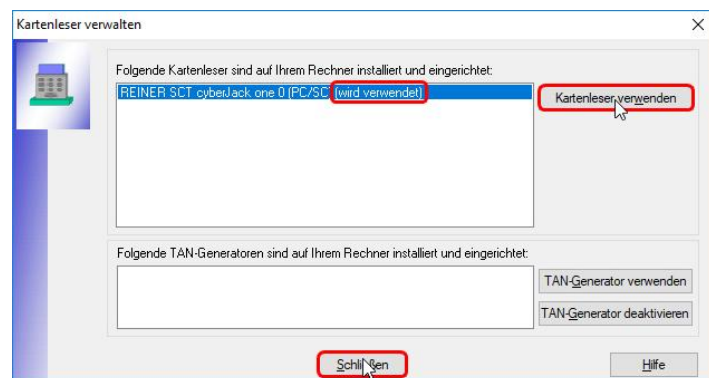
Kartenleser verwalten

Folgende Kartenleser sind auf Ihrem Rechner installiert und eingerichtet:

REINER SCT cyberJack one 0 (PC/SC) (wird verwendet)

Kartenleser verwenden

Folgende TAN-Generatoren sind auf Ihrem Rechner installiert und eingerichtet:

TAN-Generator verwenden

TAN-Generator deaktivieren

Schli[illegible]en

Hilfe